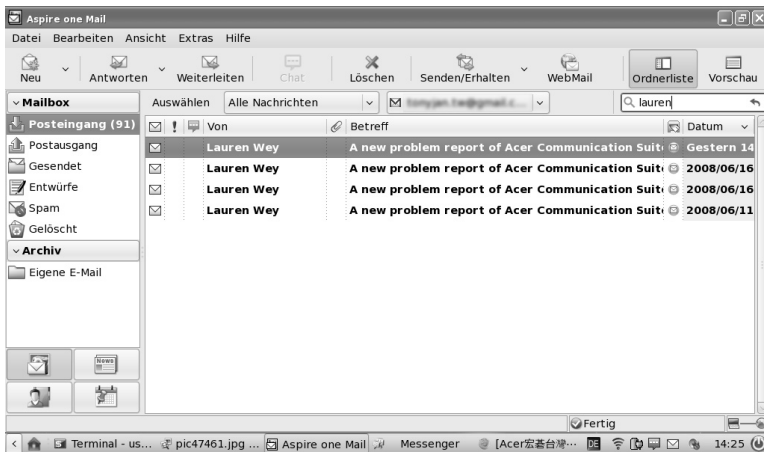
Aspire one Mail

Datei Bearbeiten Ansicht Extras Hilfe

Neu Antworten Weiterleiten Chat Löschen Senden/Erhalten WebMail Ordnerliste Vorschau

Mailbox
Posteingang (91)
Postausgang
Gesendet
Entwürfe
Spam
Gelöscht
Archiv
Eigene E-Mail

News

Auswählen Alle Nachrichten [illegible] lauren

| Von | Betreff | Datum |
|---|---|---|
| Lauren Wey | A new problem report of Acer Communication Suit | Gestern 14 |
| Lauren Wey | A new problem report of Acer Communication Suit | 2008/06/16 |
| Lauren Wey | A new problem report of Acer Communication Suit | 2008/06/16 |
| Lauren Wey | A new problem report of Acer Communication Suit | 2008/06/11 |

Fertig

Terminal - us... pic47461.jpg ... Aspire one Mail Messenger [Acer宏碁台灣... DE 14:25